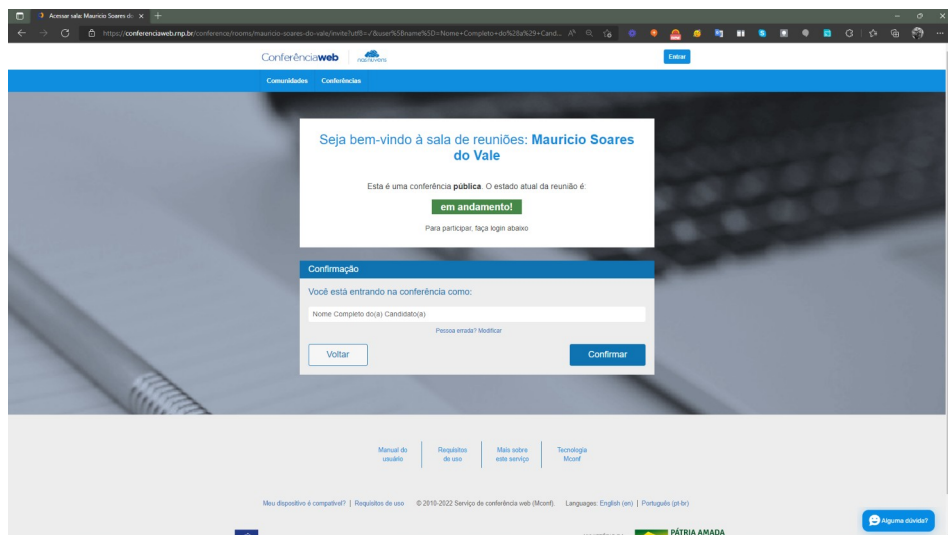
Acessar sala: Mauricio Soares do ×

https://conferenciaweb.rnp.br/conference/rooms/mauricio-soares-do-vale/invite?utf8=✓&user%5Bname%5D=Nome+Completo+do%28a%29+Cand...

Conferênciaweb

Entrar

Comunidades Conferências

Seja bem-vindo à sala de reuniões: Mauricio Soares do Vale

Esta é uma conferência pública. O estado atual da reunião é:

em andamento!

Para participar, faça login abaixo

Confirmação

Você está entrando na conferência como:

Nome Completo do(a) Candidato(a)

Pessoa errada? Modificar

Voltar

Confirmar

Manual do usuário

Requisitos de uso

Mais sobre este serviço

Tecnologia Mconf

Meu dispositivo é compatível? | Requisitos de uso © 2010-2022 Serviço de conferência web (Mconf). Languages: English (en) | Português (pt-br)

Alguma dúvida?

PÁTRIA AMADA